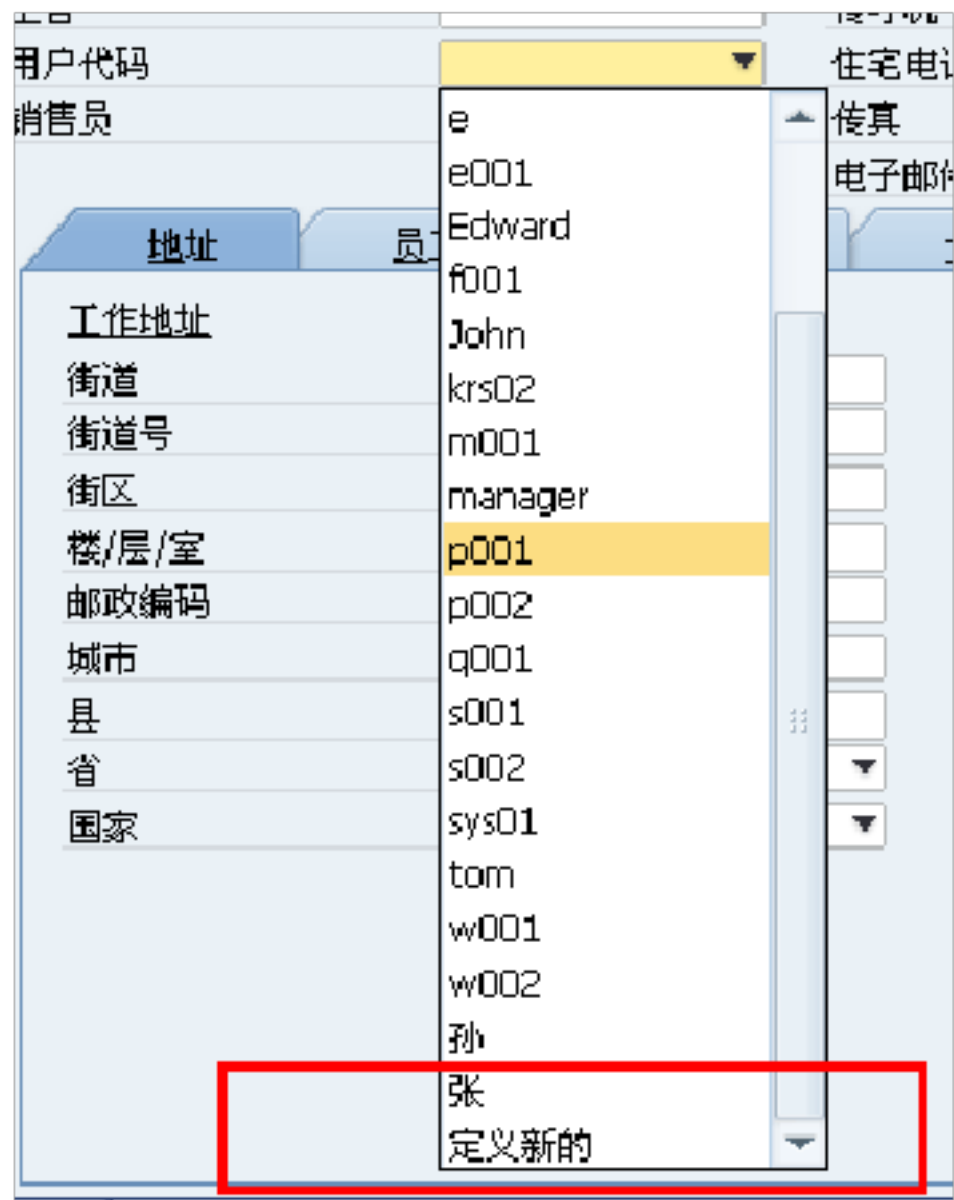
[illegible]
用户代码
销售员
住宅电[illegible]
传真
电子邮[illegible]
地址
员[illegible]
工作地址
街道
街道号
街区
楼/层/室
邮政编码
城市
县
省
国家

e
e001
Edward
f001
John
krs02
m001
manager
p001
p002
q001
s001
s002
sys01
tom
w001
w002
孙
张
定义新的